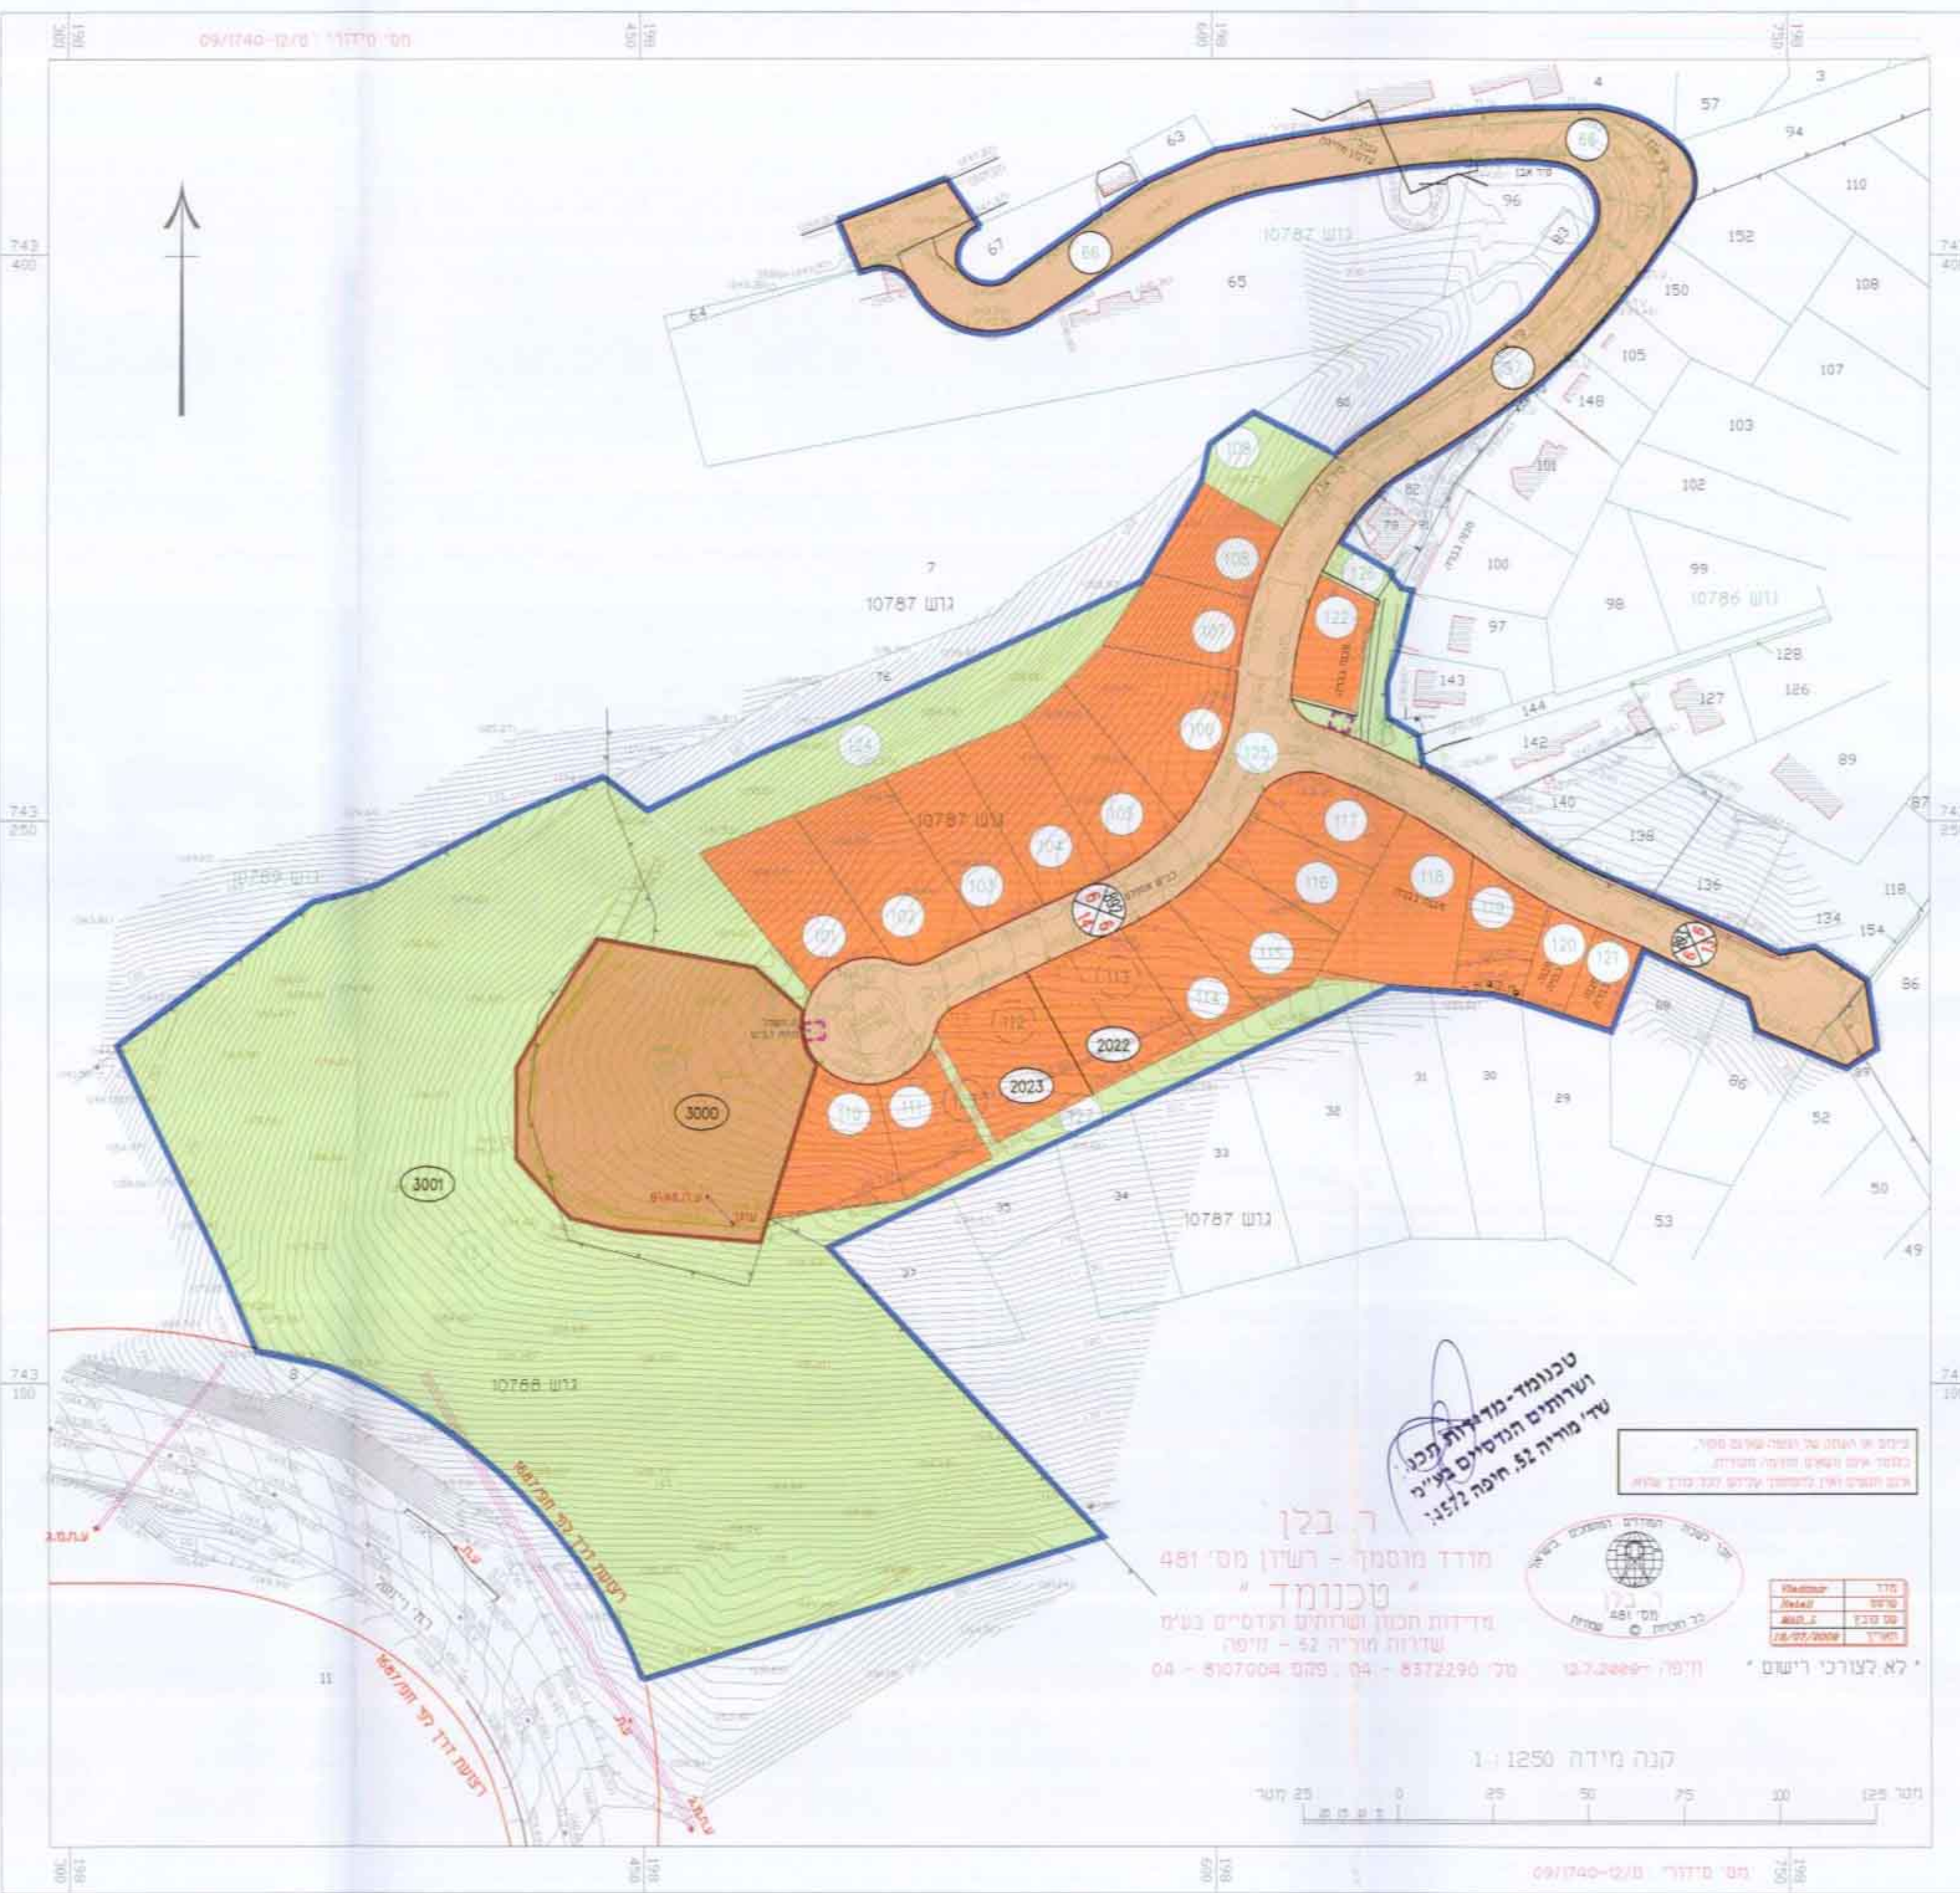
מס' מידידי 09/1740-12/8

198 300
198 450
198 600
198 750

743 400
743 250
743 100

גוש 10787
גוש 10786
גוש 10769
גוש 10788

3000
3001
2022
2023

101 102 103 104 105 106 107 108 109 110 111 112 113 114 115 116 117 118 119 120 121 122 123 124 125 126

63 64 65 66 67 68 69 4 3 57 94 110 152 108 150 107 105 148 103 101 102 100 99 98 97 143 144 142 140 136 135 134 154 118 89 87 127 126 128 86 52 50 49 53 29 30 31 32 33 34 35 37 7 76 8 11

ר. בלן
מודד מוסמך - רשיון מס' 481
" טכנומד "
מדידות תכנון ושרותים הנדסיים בע"מ
שדרות מוריה 52 - חיפה
טל' 04 - 8372290 , פקס 04 - 8107004

טכנומד-מדידות תכנון ושרותים הנדסיים בע"מ
שד' מוריה 52, חיפה 34572

חיפה 13.7.2009

" לא לצורכי רישום "

קנה מידה 1:1250

25 0 25 50 75 100 125 מטר

| Vladimir | מודד |
|---|---|
| Natali | שרטט |
| | שם קובץ |
| 16/07/2009 | תאריך |

מס' מידידי 09/1740-12/8